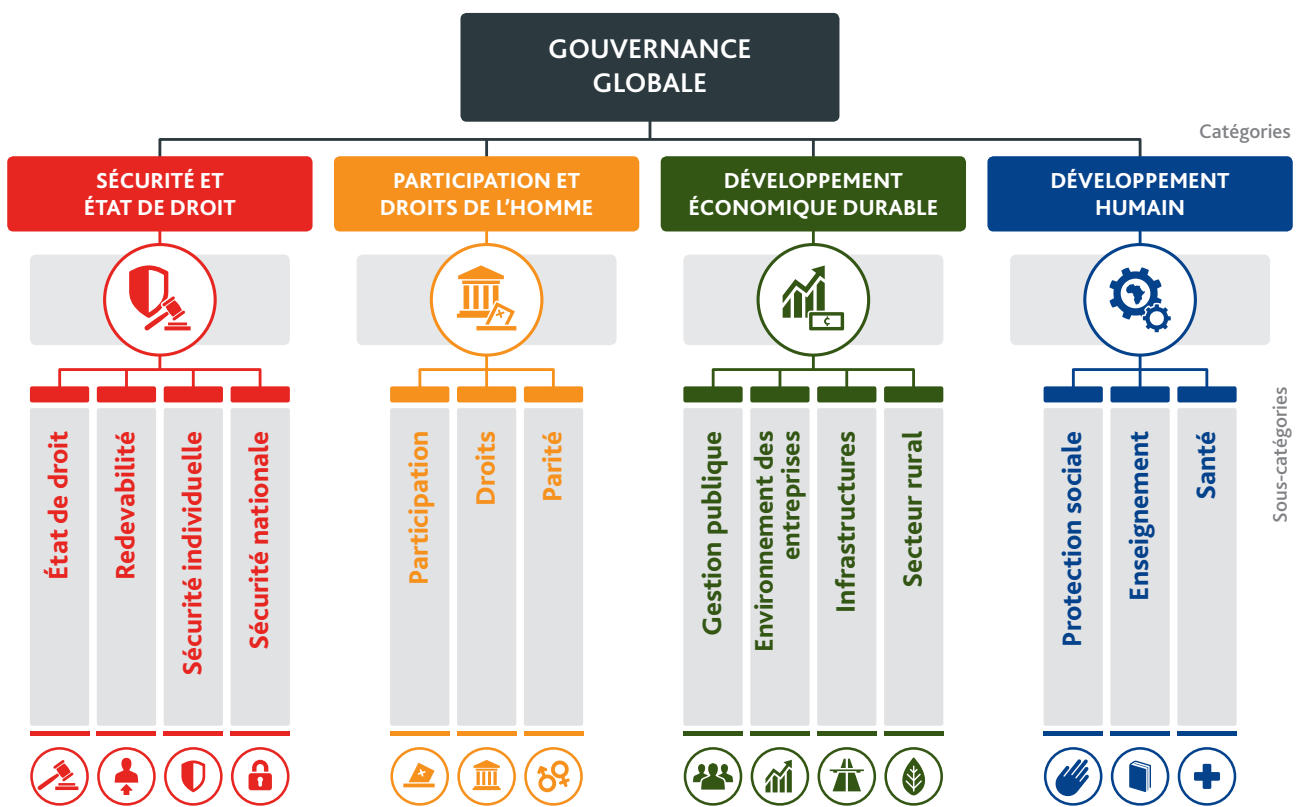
GOUVERNANCE GLOBALE

Catégories

SÉCURITÉ ET ÉTAT DE DROIT

PARTICIPATION ET DROITS DE L'HOMME

DÉVELOPPEMENT ÉCONOMIQUE DURABLE

DÉVELOPPEMENT HUMAIN

Sous-catégories

État de droit

Redevabilité

Sécurité individuelle

Sécurité nationale

Participation

Droits

Parité

Gestion publique

Environnement des entreprises

Infrastructures

Secteur rural

Protection sociale

Enseignement

Santé